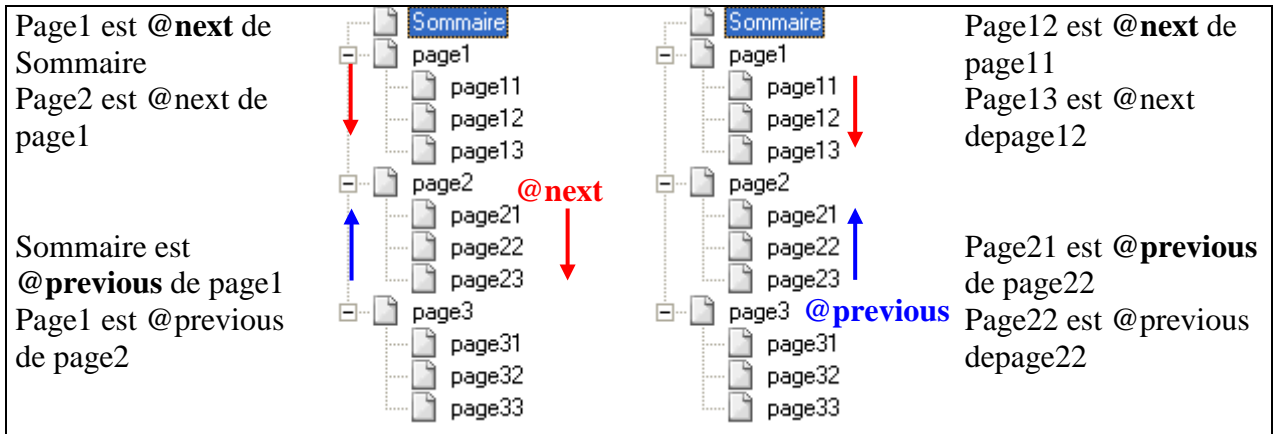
| Page1 est **@next** de Sommaire<br>Page2 est @next de page1<br><br>Sommaire est **@previous** de page1<br>Page1 est @previous de page2 | Sommaire<br>page1<br>page11<br>page12<br>page13<br>page2<br>page21<br>page22<br>page23<br>page3<br>page31<br>page32<br>page33<br>@next | Sommaire<br>page1<br>page11<br>page12<br>page13<br>page2<br>page21<br>page22<br>page23<br>page3<br>page31<br>page32<br>page33<br>@previous | Page12 est **@next** de page11<br>Page13 est @next depage12<br><br>Page21 est **@previous** de page22<br>Page22 est @previous depage22 |
|---|---|---|---|